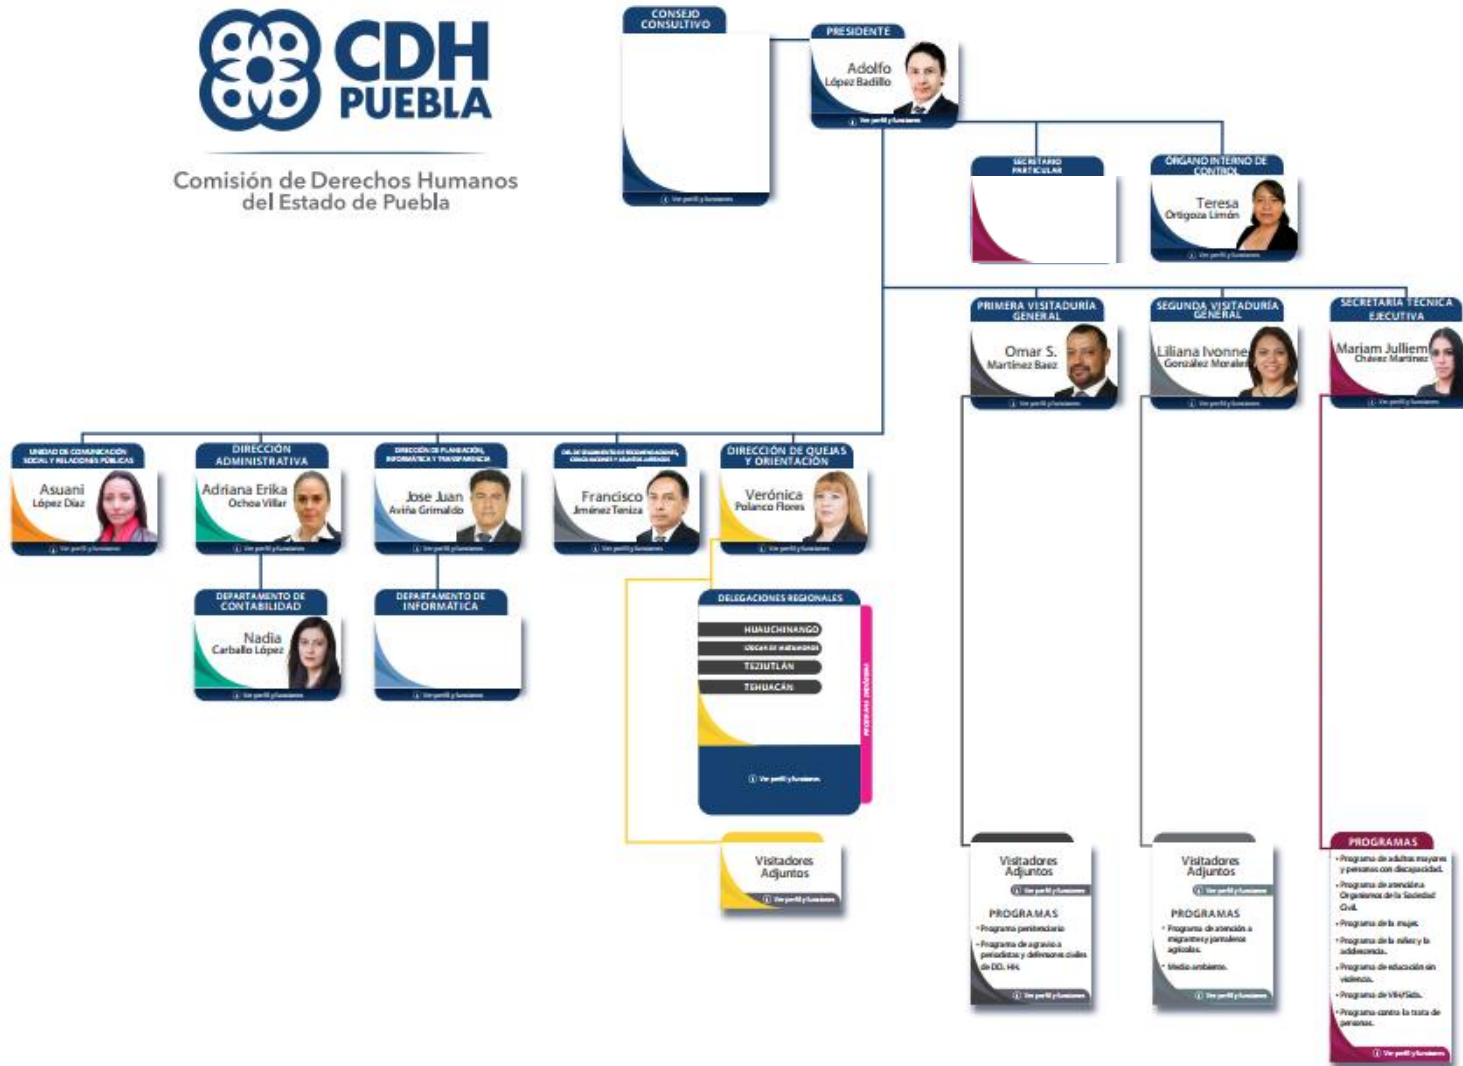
CDH PUEBLA

Comisión de Derechos Humanos del Estado de Puebla

CONSEJO CONSULTIVO

Ver perfil y funciones

PRESIDENTE

Adolfo López Badillo

Ver perfil y funciones

SECRETARIO PARTICULAR

ÓRGANO INTERNO DE CONTROL

Teresa Ortigoza Limón

Ver perfil y funciones

PRIMERA VISITADURÍA GENERAL

Omar S. Martínez Baez

Ver perfil y funciones

SEGUNDA VISITADURÍA GENERAL

Liliana Ivonne González Morales

Ver perfil y funciones

SECRETARÍA TÉCNICA EJECUTIVA

Mariam Julliem Chávez Martínez

Ver perfil y funciones

UNIDAD DE COMUNICACIÓN SOCIAL Y RELACIONES PÚBLICAS

Asuani López Díaz

Ver perfil y funciones

DIRECCIÓN ADMINISTRATIVA

Adriana Erika Ochoa Villar

Ver perfil y funciones

DIRECCIÓN DE PLANEACIÓN, INFORMÁTICA Y TRANSPARENCIA

Jose Juan Aviña Grimaldo

Ver perfil y funciones

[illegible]

Francisco Jiménez Teniza

Ver perfil y funciones

DIRECCIÓN DE QUEJAS Y ORIENTACIÓN

Verónica Polanco Flores

Ver perfil y funciones

DEPARTAMENTO DE CONTABILIDAD

Nadia Carballo López

Ver perfil y funciones

DEPARTAMENTO DE INFORMÁTICA

Ver perfil y funciones

DELEGACIONES REGIONALES

HUAUCHINANGO

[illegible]

TEZIUTLÁN

TEHUACÁN

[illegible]

Ver perfil y funciones

Visitadores Adjuntos

Ver perfil y funciones

Visitadores Adjuntos

Ver perfil y funciones

PROGRAMAS

• Programa penitenciario

• Programa de agravio a periodistas y defensores civiles de DD. HH.

Ver perfil y funciones

Visitadores Adjuntos

Ver perfil y funciones

PROGRAMAS

• Programa de atención a migrantes y jornaleros agrícolas.

• Medio ambiente.

Ver perfil y funciones

PROGRAMAS

• Programa de adultos mayores y personas con discapacidad.

• Programa de atención a Organismos de la Sociedad Civil.

• Programa de la mujer.

• Programa de la niñez y la adolescencia.

• Programa de educación sin violencia.

• Programa de VIH/Sida.

• Programa contra la trata de personas.

Ver perfil y funciones